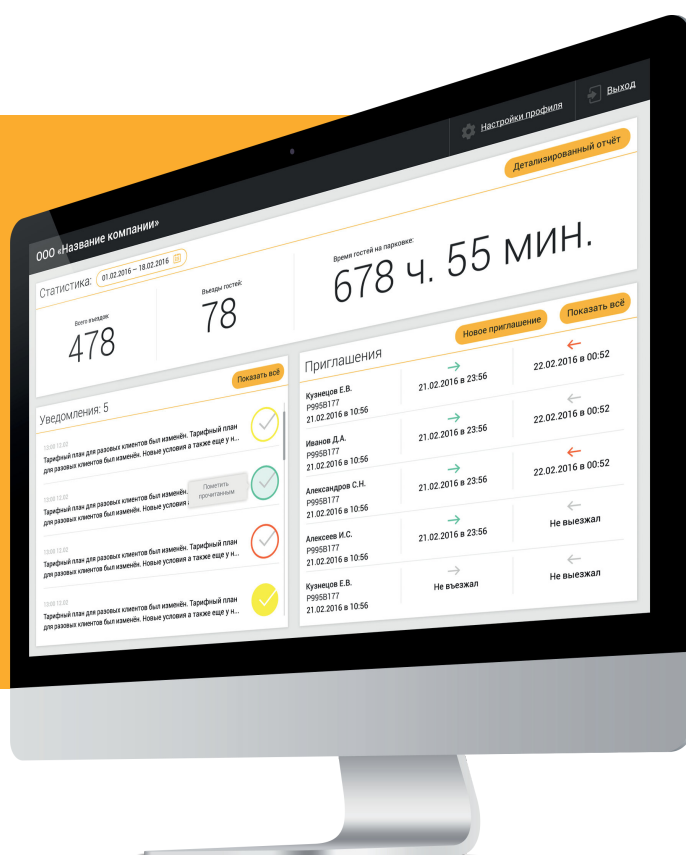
Настройки профиля

Выход

Детализированный отчёт

ООО «Название компании»

Статистика: 01.02.2016 – 18.02.2016

Всего выездов:

478

Выезды гостей:

78

Время гостей на парковке:

678 ч. 55 мин.

Показать всё

Уведомления: 5

10:00 12.02

Тарифный план для разовых клиентов был изменён. Тарифный план для разовых клиентов был изменён. Новые условия а также еще у н...

10:00 12.02

Тарифный план для разовых клиентов был изменён. Тарифный план для разовых клиентов был изменён. Новые условия а

Пометить прочитанным

10:00 12.02

Тарифный план для разовых клиентов был изменён. Тарифный план для разовых клиентов был изменён. Новые условия а также еще у н...

10:00 12.02

Тарифный план для разовых клиентов был изменён. Тарифный план для разовых клиентов был изменён. Новые условия а также еще у н...

Приглашения

Новое приглашение

Показать всё

| | | |
|---|---|---|
| Кузнецов Е.В. Р995В177 21.02.2016 в 10:56 | 21.02.2016 в 23:56 | 22.02.2016 в 00:52 |
| Иванов Д.А. Р995В177 21.02.2016 в 10:56 | 21.02.2016 в 23:56 | 22.02.2016 в 00:52 |
| Александров С.Н. Р995В177 21.02.2016 в 10:56 | 21.02.2016 в 23:56 | 22.02.2016 в 00:52 |
| Алексеев И.С. Р995В177 21.02.2016 в 10:56 | 21.02.2016 в 23:56 | Не выезжал |
| Кузнецов Е.В. Р995В177 21.02.2016 в 10:56 | Не въезжал | Не выезжал |